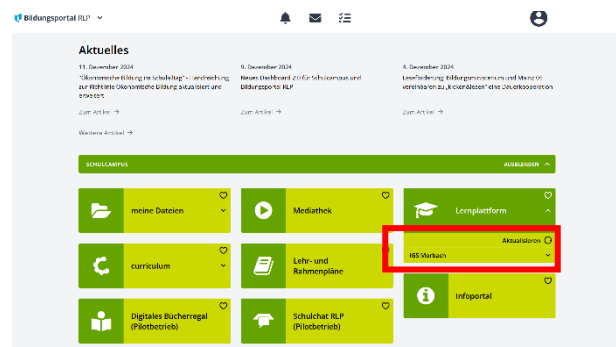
Bildungsportal RLP

Aktuelles

11. Dezember 2024
"Ökonomische Bildung im Schulalltag" - Handreichung zur Richtlinie Ökonomische Bildung aktualisiert und erweitert
Zum Artikel →

9. Dezember 2024
Neues Dashboard 2.0 für Schulcampus und Bildungsportal RLP
Zum Artikel →

4. Dezember 2024
Leseförderung: Bildungsministerium und Mainz 05 verlängern ihre Kooperation zum "Kickenlesen" über die Dauerkooperation
Zum Artikel →

Weitere Artikel →

SCHULCAMPUS
AUSBLENDEN

meine Dateien

Mediathek

Lernplattform

Aktualisieren
IGS Marbach

curriculum

Lehr- und Rahmenpläne

Infoportal

Digitales Bücherregal (Pilotbetrieb)

Schulchat RLP (Pilotbetrieb)